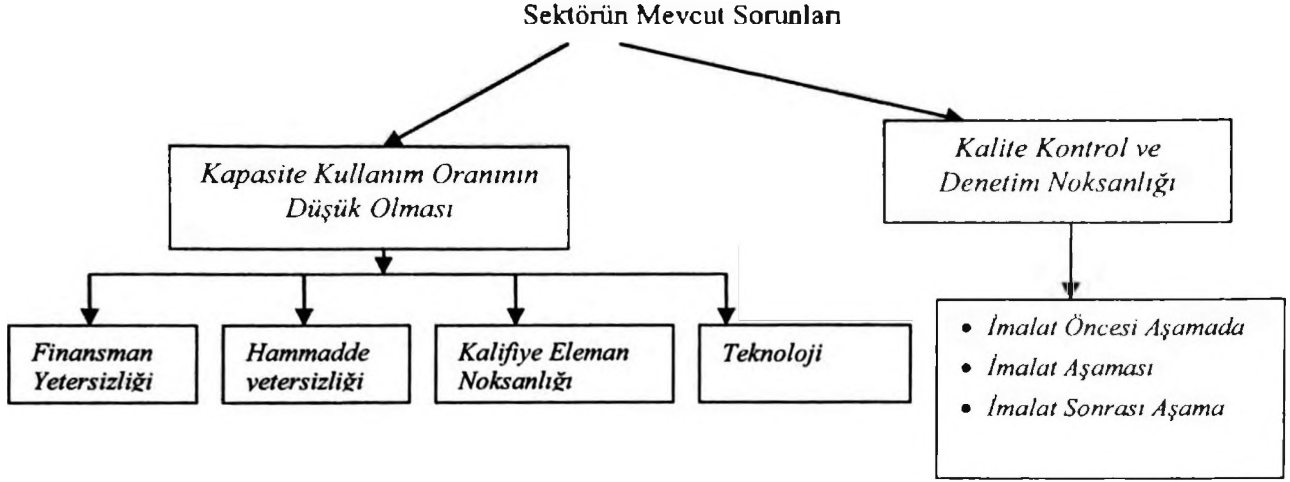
Sektörün Mevcut Sorunları

Kapasite Kullanım Oranının Düşük Olması

Kalite Kontrol ve Denetim Noksanlığı

Finansman Yetersizliği

Hammadde yetersizliği

Kalifiye Eleman Noksanlığı

Teknoloji

- İmalat Öncesi Aşamada
- İmalat Aşaması
- İmalat Sonrası Aşama